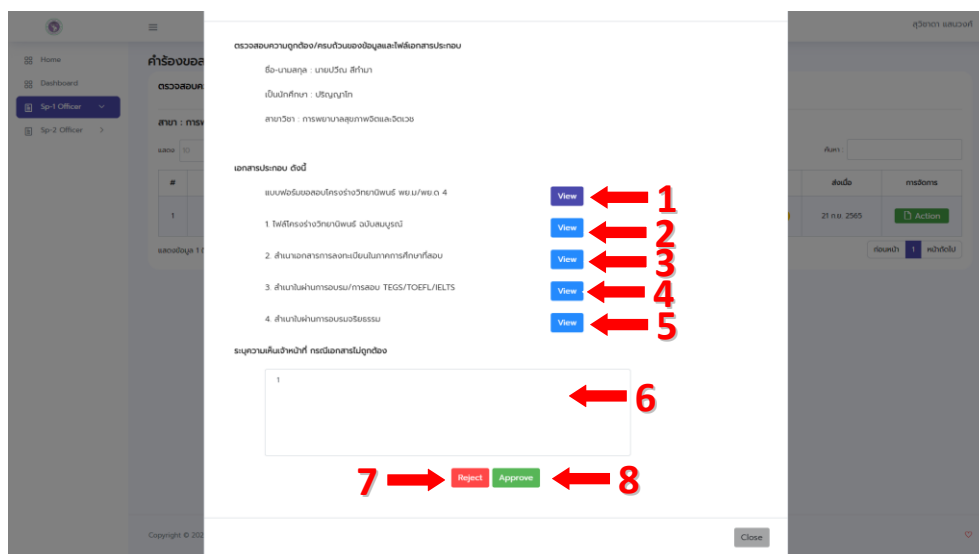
สุวิชาดา แสนวงศ์

Home
Dashboard
Sp-1 Officer
Sp-2 Officer

คำร้องขอส

ตรวจสอบค

สาขา : การพ

แสดง 10

ค้นหา :

| # | | ส่งเมื่อ | การจัดการ |
|---|---|---|---|
| 1 | | 21 ก.ย. 2565 | Action |

แสดงข้อมูล 1 ถ

ก่อนหน้า 1 หน้าถัดไป

Copyright © 20

ตรวจสอบความถูกต้อง/ครบถ้วนของข้อมูลและไฟล์เอกสารประกอบ

ชื่อ-นามสกุล : นายปวีณ สีกำมา

เป็นนักศึกษา : ปริญญาโท

สาขาวิชา : การพยาบาลสุขภาพจิตและจิตเวช

เอกสารประกอบ ดังนี้

แบบฟอร์มขอสอบโครงร่างวิทยานิพนธ์ พย.ม/พย.ด 4 View 1

1. ไฟล์โครงร่างวิทยานิพนธ์ ฉบับสมบูรณ์ View 2

2. สำเนาเอกสารการลงทะเบียนในภาคการศึกษาที่สอบ View 3

3. สำเนาใบผ่านการอบรม/การสอบ TEGS/TOEFL/IELTS View 4

4. สำเนาใบผ่านการอบรมจริยธรรม View 5

ระบุความเห็นเจ้าหน้าที่ กรณีเอกสารไม่ถูกต้อง

1

6

7 Reject Approve 8

Close